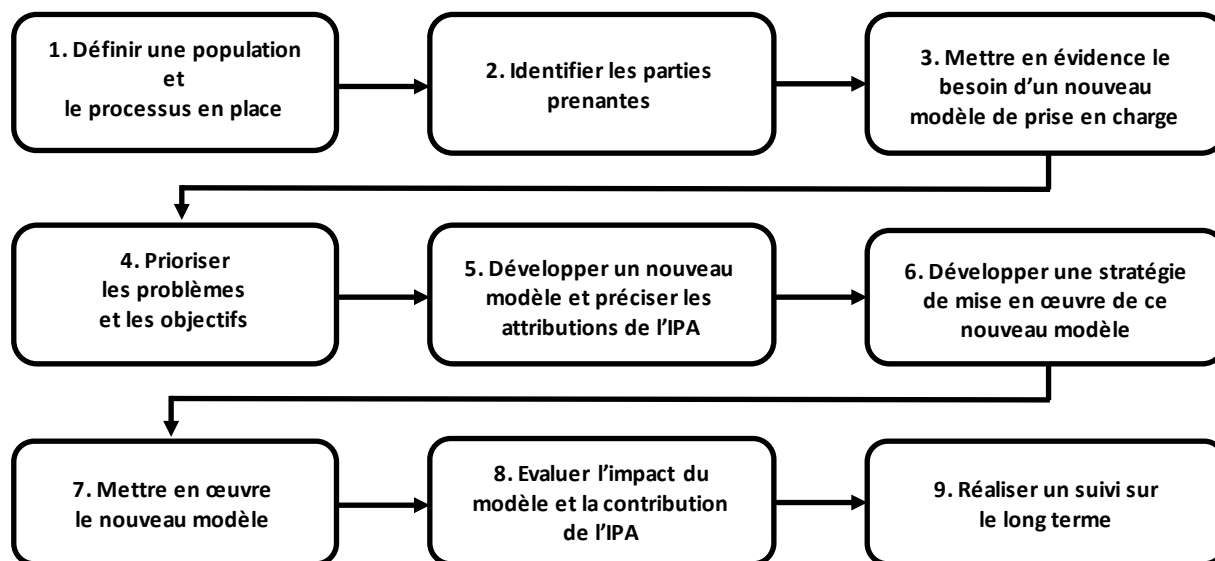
1. Définir une population
et
le processus en place

2. Identifier les parties prenantes

3. Mettre en évidence le besoin d'un nouveau modèle de prise en charge

4. Prioriser
les problèmes
et les objectifs

5. Développer un nouveau modèle et préciser les attributions de l'IPA

6. Développer une stratégie de mise en œuvre de ce nouveau modèle

7. Mettre en œuvre
le nouveau modèle

8. Evaluer l'impact du modèle et la contribution de l'IPA

9. Réaliser un suivi sur
le long terme